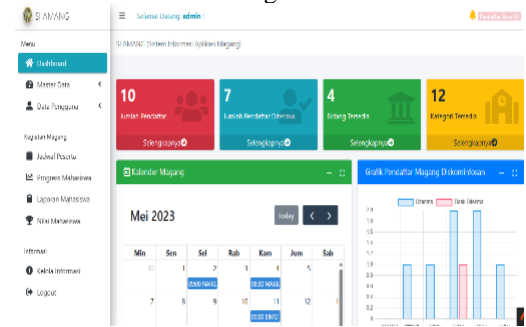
SI AMANG

Selamat Datang, admin !

Pendaftar Baru (0)

Menu

Dashboard

Master Data

Data Pengguna

Kegiatan Magang

Jadwal Peserta

Progress Mahasiswa

Laporan Mahasiswa

Nilai Mahasiswa

Informasi

Kelola Informasi

Logout

SI AMANG (Sistem Informasi Aplikasi Magang)

10
Jumlah Pendaftar
Selengkapnya

7
Jumlah Pendaftar Diterima
Selengkapnya

4
Bidang Tersedia
Selengkapnya

12
Kategori Tersedia
Selengkapnya

Kalender Magang

Mei 2023

today

| Min | Sen | Sel | Rab | Kam | Jum | Sab |
|---|---|---|---|---|---|---|
| 30 | 1 | 2 | 3 | 4 | 5 | 6 |
| 7 | 8 | 9 | 10 | 11 | 12 | 13 |

Grafik Pendaftar Magang Diskominfosan

Diterima
Tidak Diterima

1.0
0.9
0.8
0.7
0.6
0.5
0.4
0.3
0.2
0.1
0